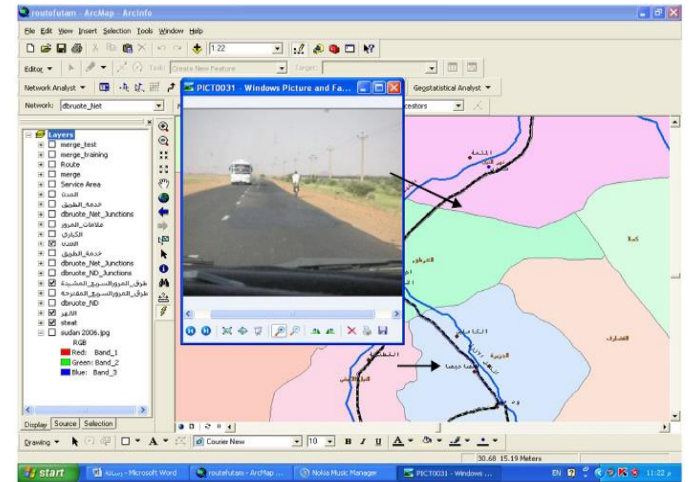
routefutam - ArcMap - ArcInfo

File Edit View Insert Selection Tools Window Help

1:22

Editor ▾ Task: Create New Feature ▾ Target:

Network Analyst ▾ Geostatistical Analyst ▾

Network: dbruote_Net ▾ cestors

PICT0031 - Windows Picture and Fa...

Layers
merge_test
merge_training
Route
merge
Service Area
المدن
خدمة_الطريق
dbruote_Net_Junctions
علامات_المرور
الكباري
المدن
خدمة_الطريق
dbruote_Net_Junctions
dbruote_ND_Junctions
طرق_المرورالسريع_المشيدة
طرق_المرورالسريع_المقترحة
dbruote_ND
الانهر
street
sudan 2006.jpg
RGB
Red: Band_1
Green: Band_2
Blue: Band_3

Display Source Selection

Drawing ▾ Courier New ▾ 10 ▾ B I U

30.68 15.19 Meters

start | رسالة - Microsoft Word | routefutam - ArcMap ... | Nokia Music Manager | PICT0031 - Windows ... | EN | 11:22 م